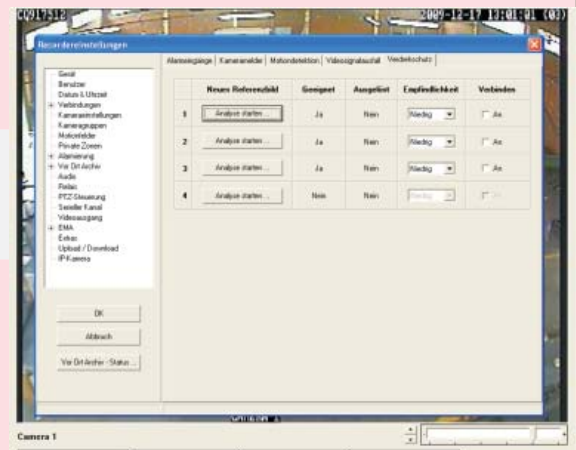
CQ917512

2009-12-17 13:01:01 (03)

Recordereinstellungen

Gerät
Benutzer
Datum / Uhrzeit
Verbindungen
Kameraeinstellungen
Kameragruppen
Motorfelder
Private Zonen
Alarmierung
Vor Ort Archiv
Audio
Relais
PTZ-Steuerung
Serieller Kanal
Videoausgang
EMA
Extras
Upload / Download
IP-Kamera

OK

Abbruch

Vor Ort Archiv - Status ...

Alarmeingänge | Kamerafelder | Motiondetektion | Videosignalausfall | Verdeckschutz

| | Neues Referenzbild | Geeignet | Ausgelöst | Empfindlichkeit | Verbinden |
|---|---|---|---|---|---|
| 1 | Analyse starten ... | Ja | Nein | Niedrig | An |
| 2 | Analyse starten ... | Ja | Nein | Niedrig | An |
| 3 | Analyse starten ... | Ja | Nein | Niedrig | An |
| 4 | Analyse starten ... | Nein | Nein | Niedrig | An |

Camera 1